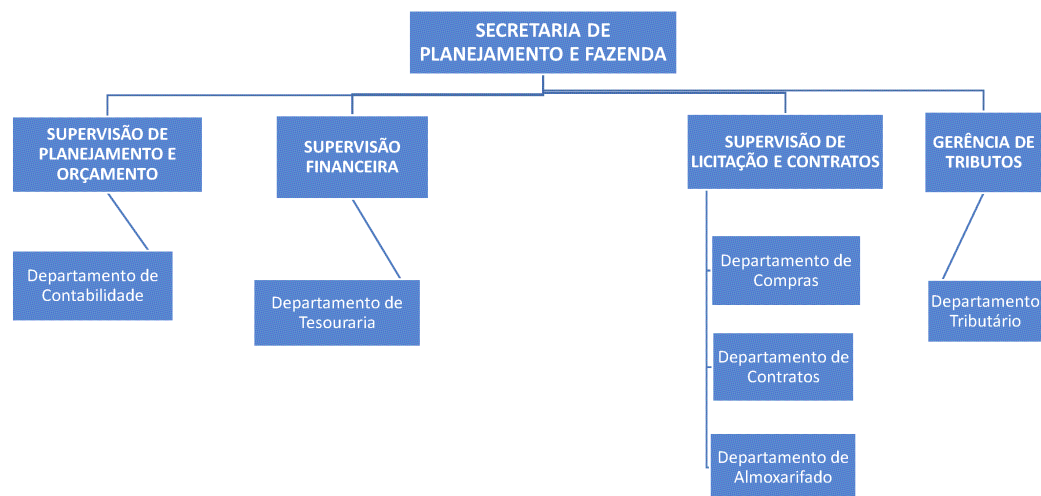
SECRETARIA DE PLANEJAMENTO E FAZENDA

SUPERVISÃO DE PLANEJAMENTO E ORÇAMENTO

Departamento de Contabilidade

SUPERVISÃO FINANCEIRA

Departamento de Tesouraria

SUPERVISÃO DE LICITAÇÃO E CONTRATOS

Departamento de Compras

Departamento de Contratos

Departamento de Almoxarifado

GERÊNCIA DE TRIBUTOS

Departamento Tributário